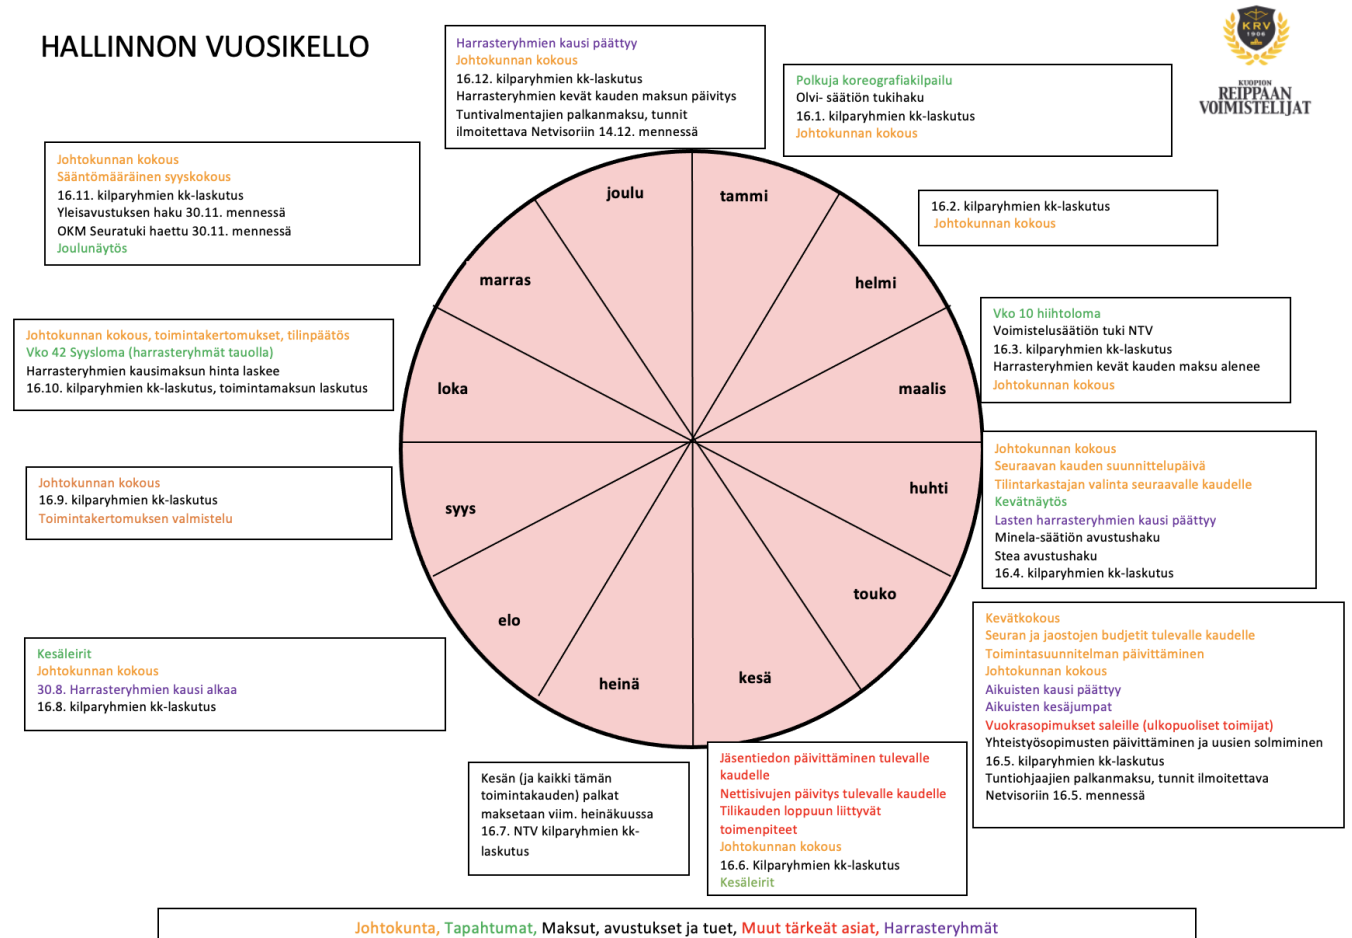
HALLINNON VUOSIKELLO

KRV 1908
KUOPION REIPPAAN VOIMISTELIJAT

Harrasteryhmien kausi päättyy
Johtokunnan kokous
16.12. kilparyhmien kk-laskutus
Harrasteryhmien kevät kauden maksun päivitys
Tuntivalmentajien palkanmaksu, tunnit ilmoitettava Netvisoriin 14.12. mennessä

Polkuja koreografiakilpailu
Olvi- säätiön tukihaku
16.1. kilparyhmien kk-laskutus
Johtokunnan kokous

16.2. kilparyhmien kk-laskutus
Johtokunnan kokous

Vko 10 hiihtoloma
Voimistelusäätiön tuki NTV
16.3. kilparyhmien kk-laskutus
Harrasteryhmien kevät kauden maksu alenee
Johtokunnan kokous

Johtokunnan kokous
Seuraavan kauden suunnittelupäivä
Tilintarkastajan valinta seuraavalle kaudelle
Kevätnäytös
Lasten harrasteryhmien kausi päättyy
Minela-säätiön avustushaku
Stea avustushaku
16.4. kilparyhmien kk-laskutus

Kevätkokous
Seuran ja jaostojen budjetit tulevalle kaudelle
Toimintasuunnitelman päivittäminen
Johtokunnan kokous
Aikuisten kausi päättyy
Aikuisten kesäjumpat
Vuokrasopimukset saleille (ulkopuoliset toimijat)
Yhteistyösopimusten päivittäminen ja uusien solmiminen
16.5. kilparyhmien kk-laskutus
Tuntiohjaajien palkanmaksu, tunnit ilmoitettava Netvisoriin 16.5. mennessä

Jäsentiedon päivittäminen tulevalle kaudelle
Nettisivujen päivitys tulevalle kaudelle
Tilikauden loppuun liittyvät toimenpiteet
Johtokunnan kokous
16.6. Kilparyhmien kk-laskutus
Kesäleirit

Kesän (ja kaikki tämän toimintakauden) palkat maksetaan viim. heinäkuussa
16.7. NTV kilparyhmien kk-laskutus

Kesäleirit
Johtokunnan kokous
30.8. Harrasteryhmien kausi alkaa
16.8. kilparyhmien kk-laskutus

Johtokunnan kokous
16.9. kilparyhmien kk-laskutus
Toimintakertomuksen valmistelu

Johtokunnan kokous, toimintakertomukset, tilinpäätös
Vko 42 Syysloma (harrasteryhmät tauolla)
Harrasteryhmien kausimaksun hinta laskee
16.10. kilparyhmien kk-laskutus, toimintamaksun laskutus

Johtokunnan kokous
Sääntömääräinen syyskokous
16.11. kilparyhmien kk-laskutus
Yleisavustuksen haku 30.11. mennessä
OKM Seuratuki haettu 30.11. mennessä
Joulunäytös

joulu
tammi
helmi
maalis
huhti
touko
kesä
heinä
elo
syys
loka
marras

Johtokunta, Tapahtumat, Maksut, avustukset ja tuet, Muut tärkeät asiat, Harrasteryhmät